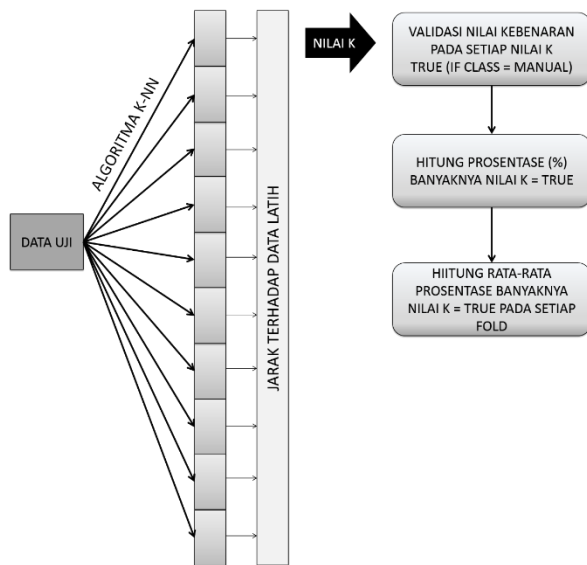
DATA UJI

ALGORITMA K-NN

JARAK TERHADAP DATA LATIH

NILAI K

VALIDASI NILAI KEBENARAN PADA SETIAP NILAI K TRUE (IF CLASS = MANUAL)

HITUNG PROSENTASE (%) BANYAKNYA NILAI K = TRUE

HIITUNG RATA-RATA PROSENTASE BANYAKNYA NILAI K = TRUE PADA SETIAP FOLD